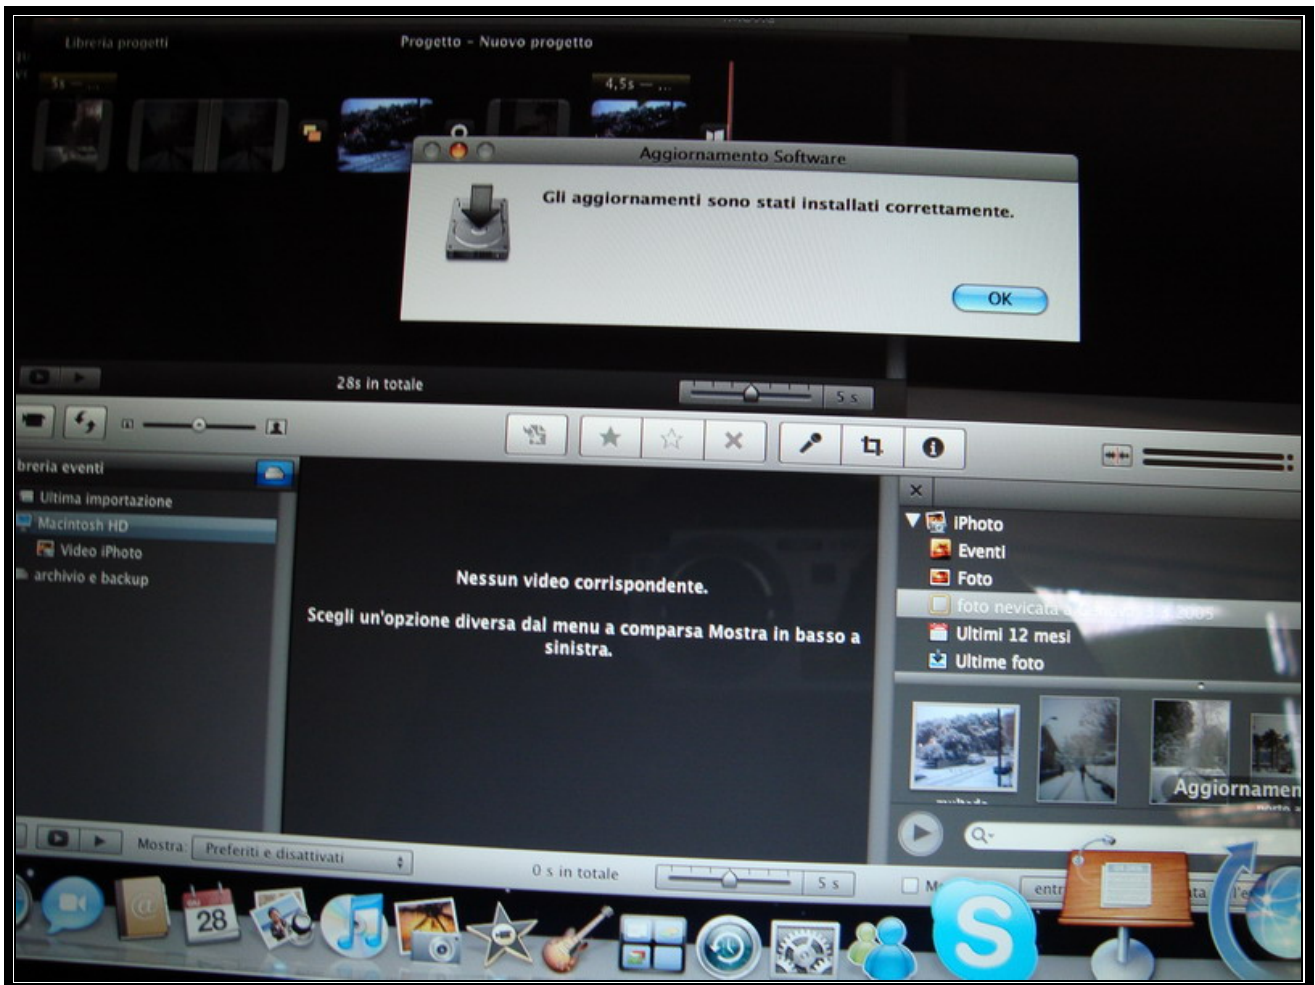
Libreria progetti

Progetto - Nuovo progetto

5s

4,5s

Aggiornamento Software

Gli aggiornamenti sono stati installati correttamente.

OK

28s in totale

5 s

breria eventi

Ultima importazione

Macintosh HD

Video iPhoto

archivio e backup

Nessun video corrispondente.

Scegli un'opzione diversa dal menu a comparsa Mostra in basso a sinistra.

iPhoto

Eventi

Foto

foto nevicata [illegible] 2005

Ultimi 12 mesi

Ultime foto

Aggiornamen

Mostra:

Preferiti e disattivati

0 s in totale

5 s

28